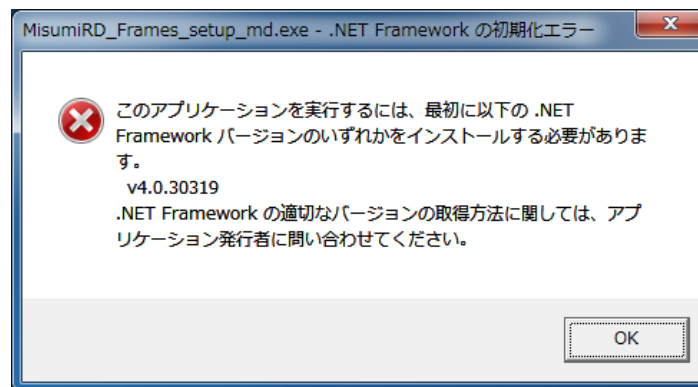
MisumiRD_Frames_setup_md.exe - .NET Framework の初期化エラー

このアプリケーションを実行するには、最初に以下の .NET Framework バージョンのいずれかをインストールする必要があります。
v4.0.30319
.NET Framework の適切なバージョンの取得方法に関しては、アプリケーション発行者に問い合わせてください。

OK